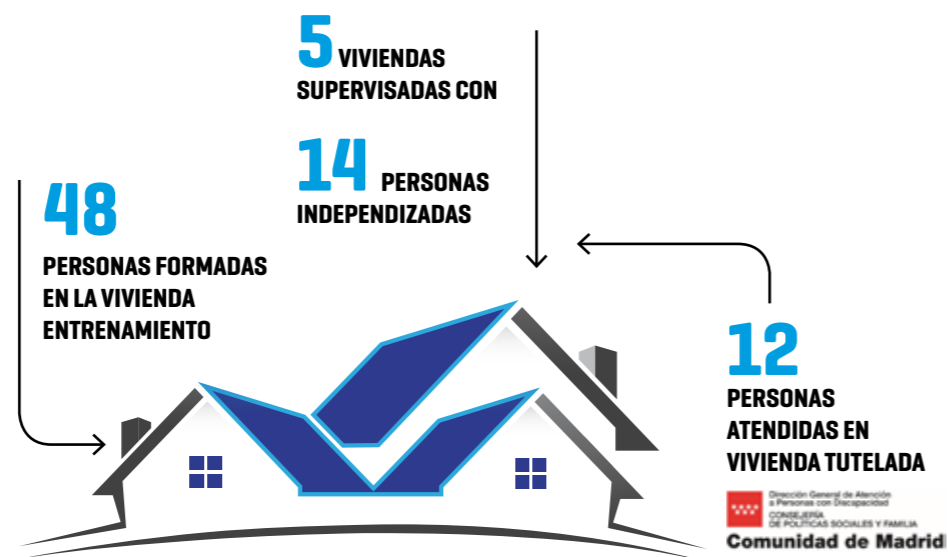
5 VIVIENDAS SUPERVISADAS CON

14 PERSONAS INDEPENDIZADAS

48

PERSONAS FORMADAS EN LA VIVIENDA ENTRENAMIENTO

12

PERSONAS ATENDIDAS EN VIVIENDA TUTELADA

Dirección General de Atención a Personas con Discapacidad
CONSEJERÍA DE POLÍTICAS SOCIALES Y FAMILIA
Comunidad de Madrid